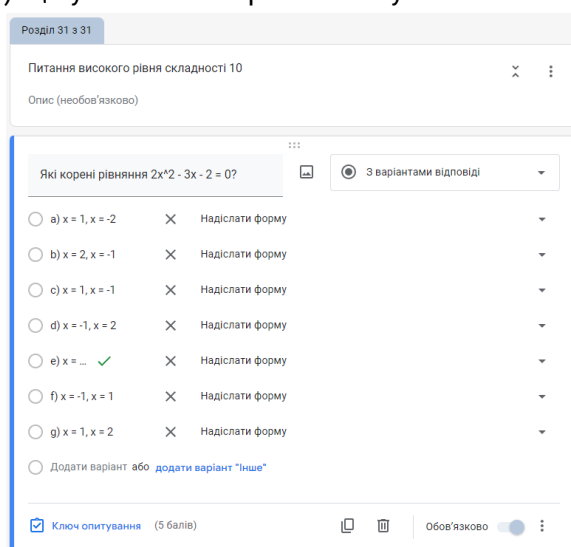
Розділ 31 з 31

Питання високого рівня складності 10

Опис (необов'язково)

Які корені рівняння 2x^2 - 3x - 2 = 0?

З варіантами відповіді

a) x = 1, x = -2 Надіслати форму

b) x = 2, x = -1 Надіслати форму

c) x = 1, x = -1 Надіслати форму

d) x = -1, x = 2 Надіслати форму

e) x = ...

f) x = -1, x = 1 Надіслати форму

g) x = 1, x = 2 Надіслати форму

Додати варіант або додати варіант "Інше"

Ключ опитування (5 балів)

Обов'язково